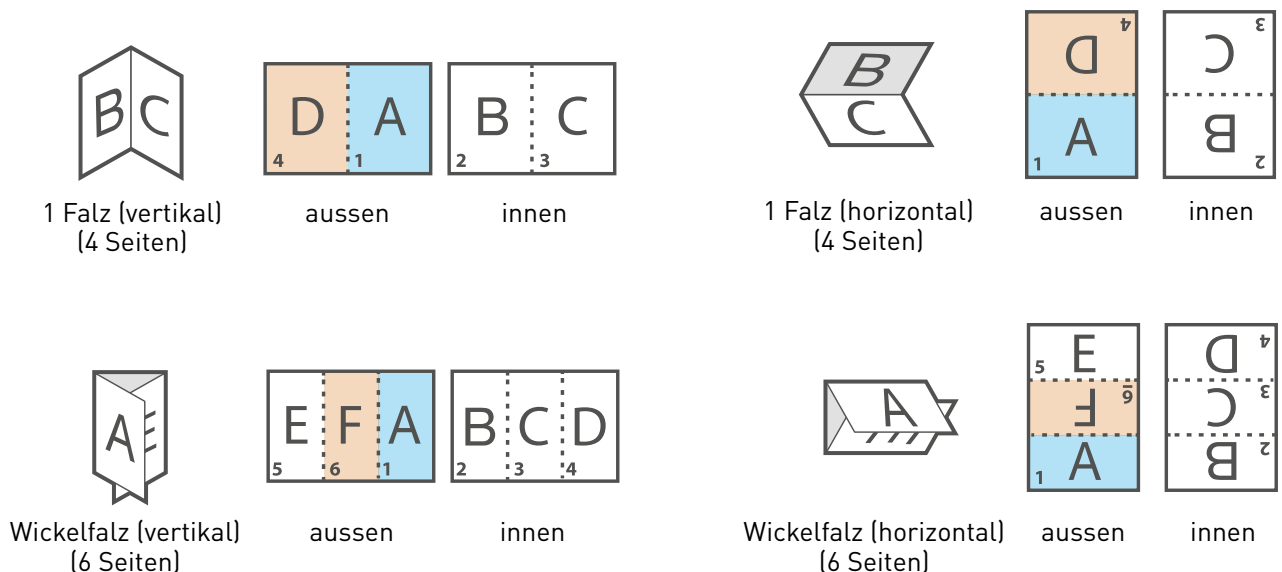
B C

D A
4 1

B C
2 3

1 Falz (vertikal)
(4 Seiten)

aussen

innen

B
C

D
4
A
1

C
3
B
2

1 Falz (horizontal)
(4 Seiten)

aussen

innen

A E

E F A
5 6 1

B C D
2 3 4

Wickelfalz (vertikal)
(6 Seiten)

aussen

innen

A

E
5
F
6
A
1

D
4
C
3
B
2

Wickelfalz (horizontal)
(6 Seiten)

aussen

innen